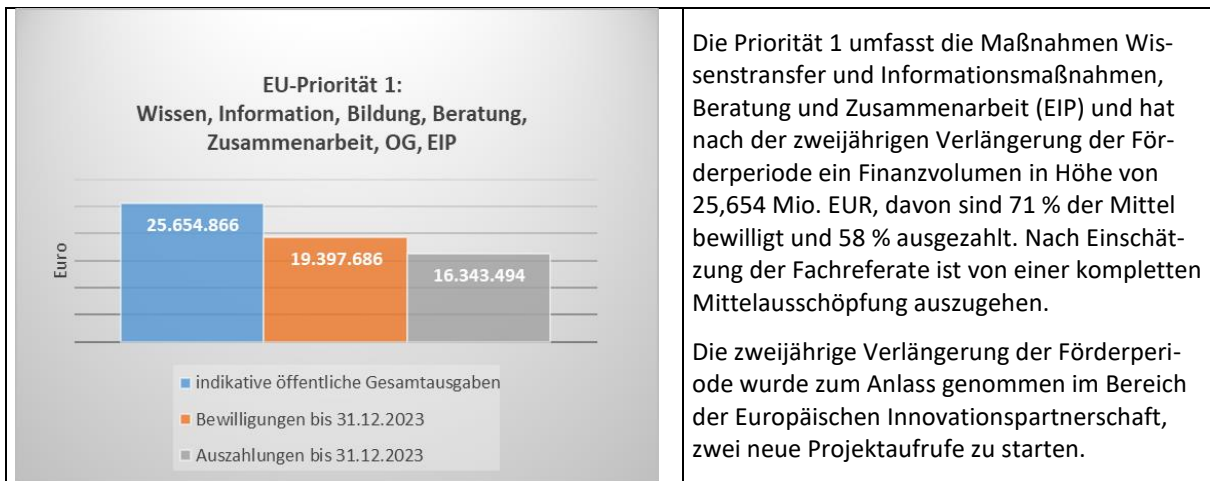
EU-Priorität 1:
Wissen, Information, Bildung, Beratung, Zusammenarbeit, OG, EIP

Euro

25.654.866

19.397.686

16.343.494

■ indikative öffentliche Gesamtausgaben
■ Bewilligungen bis 31.12.2023
■ Auszahlungen bis 31.12.2023

Die Priorität 1 umfasst die Maßnahmen Wissenstransfer und Informationsmaßnahmen, Beratung und Zusammenarbeit (EIP) und hat nach der zweijährigen Verlängerung der Förderperiode ein Finanzvolumen in Höhe von 25,654 Mio. EUR, davon sind 71 % der Mittel bewilligt und 58 % ausgezahlt. Nach Einschätzung der Fachreferate ist von einer kompletten Mittelausschöpfung auszugehen.

Die zweijährige Verlängerung der Förderperiode wurde zum Anlass genommen im Bereich der Europäischen Innovationspartnerschaft, zwei neue Projektaufrufe zu starten.